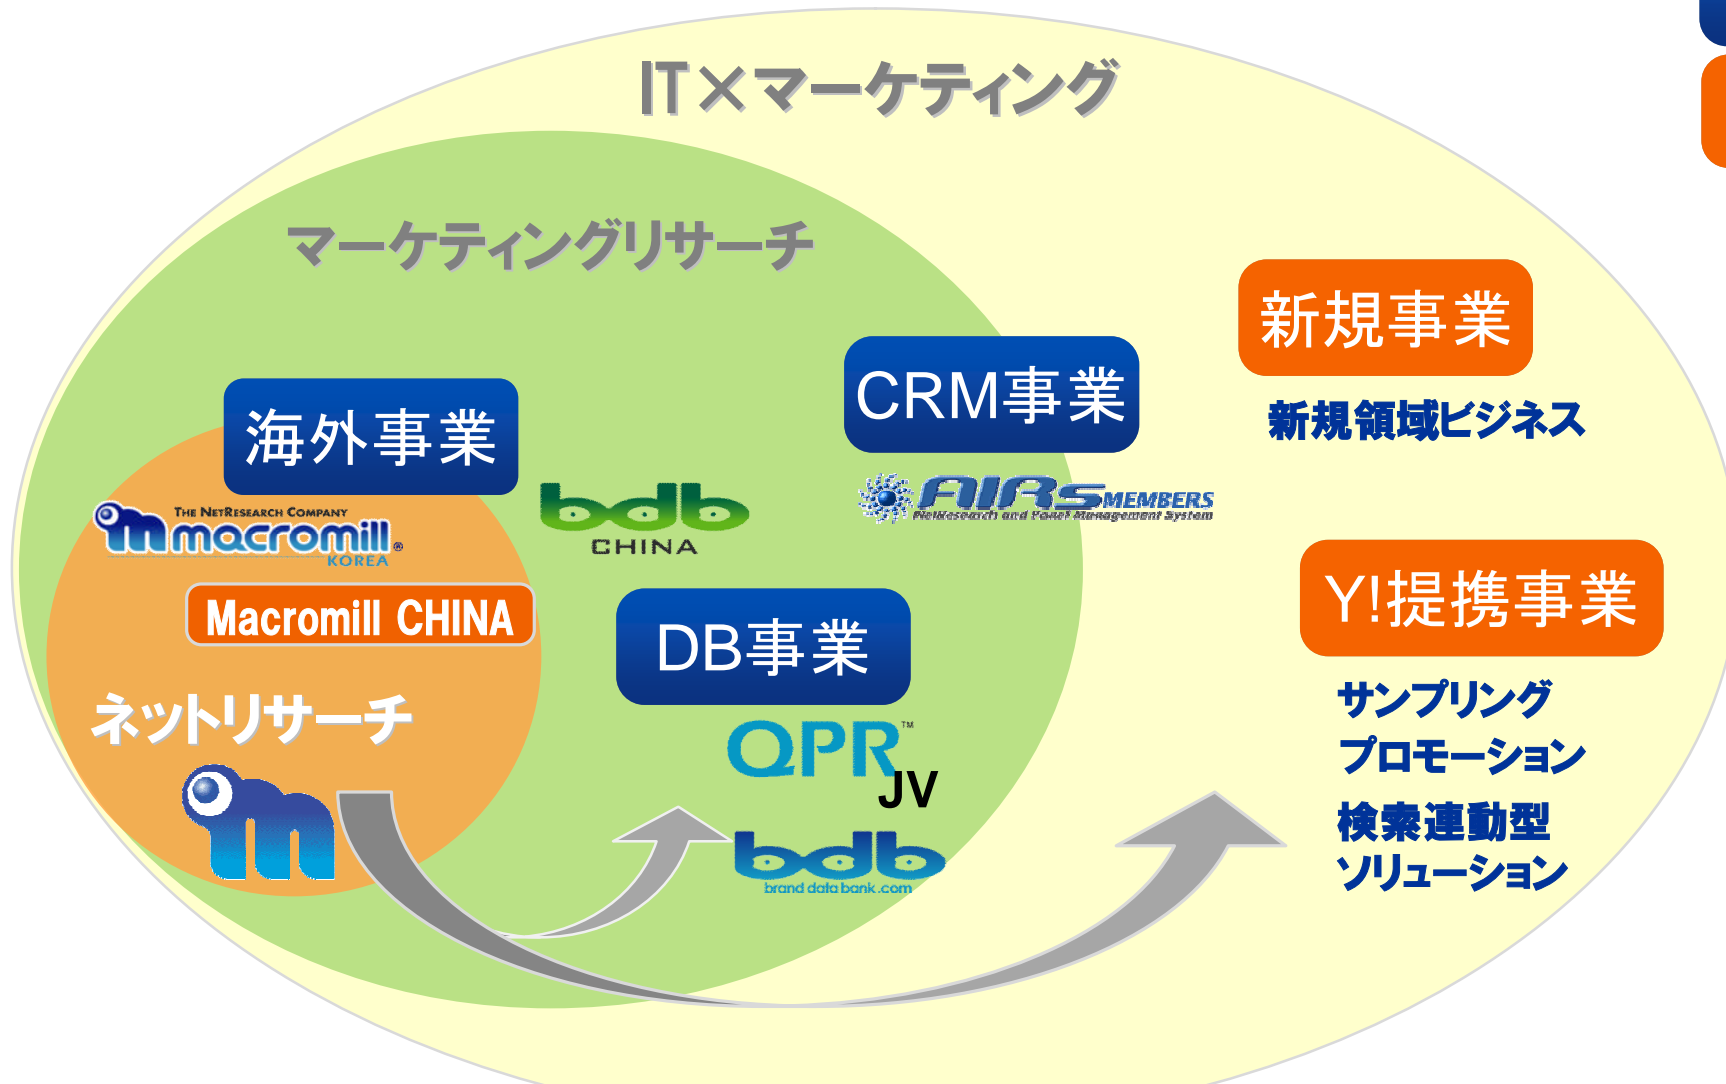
IT×マーケティング

マーケティングリサーチ

新規事業

新規領域ビジネス

CRM事業

海外事業

AIRS MEMBERS
NetResearch and Panel Management System

THE NETRESEARCH COMPANY
macromill
KOREA

bdb
CHINA

Macromill CHINA

Y!提携事業

DB事業

サンプリング
プロモーション
検索連動型
ソリューション

ネットリサーチ

QPR™
JV

bdb
brand data bank.com